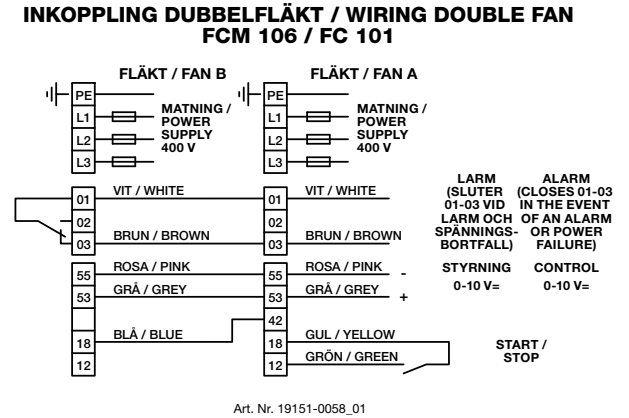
INKOPPLING DUBBELFLÄKT / WIRING DOUBLE FAN
FCM 106 / FC 101

FLÄKT / FAN B

PE
L1
L2
L3

MATNING / POWER SUPPLY 400 V

01
02
03

VIT / WHITE
BRUN / BROWN

55
53

ROSA / PINK
GRÅ / GREY

18
12

BLÅ / BLUE

FLÄKT / FAN A

PE
L1
L2
L3

MATNING / POWER SUPPLY 400 V

01
02
03

VIT / WHITE
BRUN / BROWN

55
53

ROSA / PINK
GRÅ / GREY

-
+

42
18
12

GUL / YELLOW
GRÖN / GREEN

LARM (SLUTER 01-03 VID LARM OCH SPÄNNINGS-BORTFALL)

ALARM (CLOSES 01-03 IN THE EVENT OF AN ALARM OR POWER FAILURE)

STYRNING 0-10 V=

CONTROL 0-10 V=

START / STOP

Art. Nr. 19151-0058_01